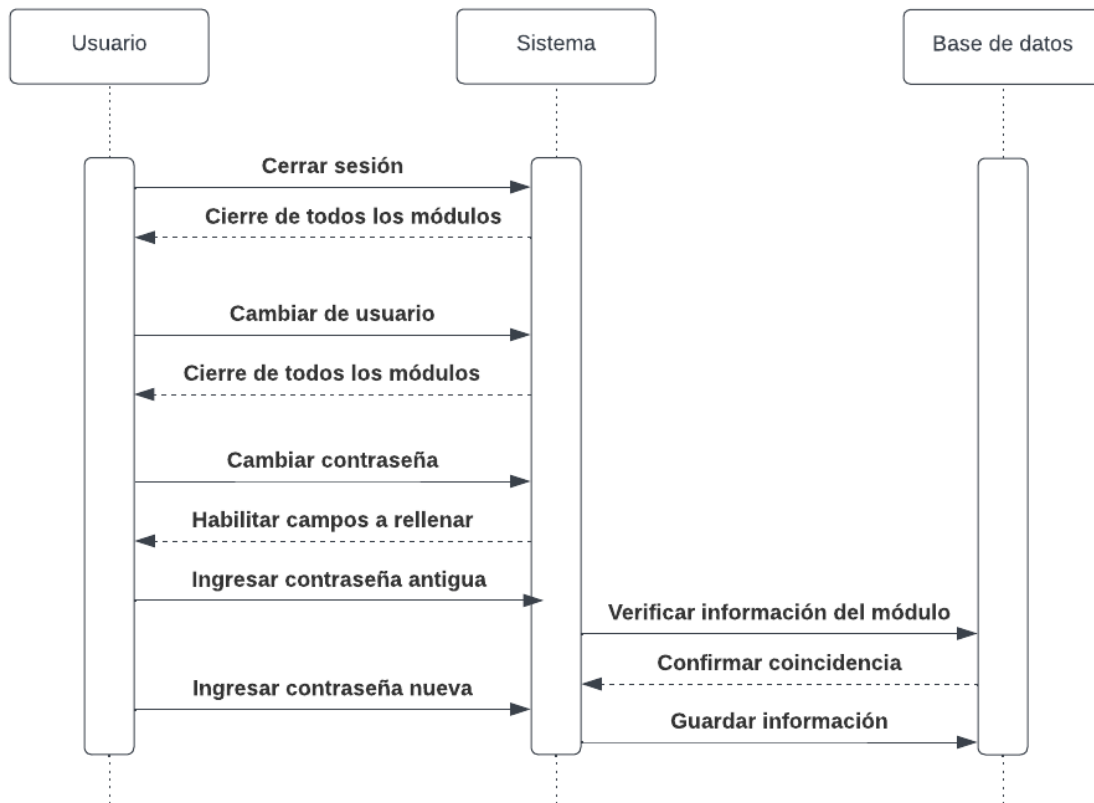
Usuario

Sistema

Base de datos

Cerrar sesión

Cierre de todos los módulos

Cambiar de usuario

Cierre de todos los módulos

Cambiar contraseña

Habilitar campos a rellenar

Ingresar contraseña antigua

Verificar información del módulo

Confirmar coincidencia

Ingresar contraseña nueva

Guardar información